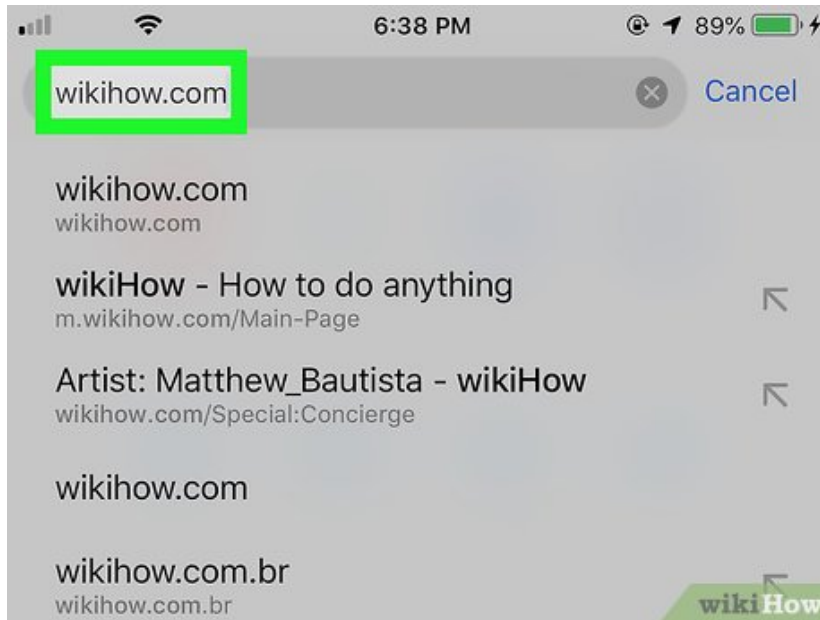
6:38 PM 89%

wikihow.com

Cancel

wikihow.com
wikihow.com

wikiHow - How to do anything
m.wikihow.com/Main-Page

Artist: Matthew_Bautista - wikiHow
wikihow.com/Special:Concierge

wikihow.com

wikihow.com.br
wikihow.com.br

wikiHow